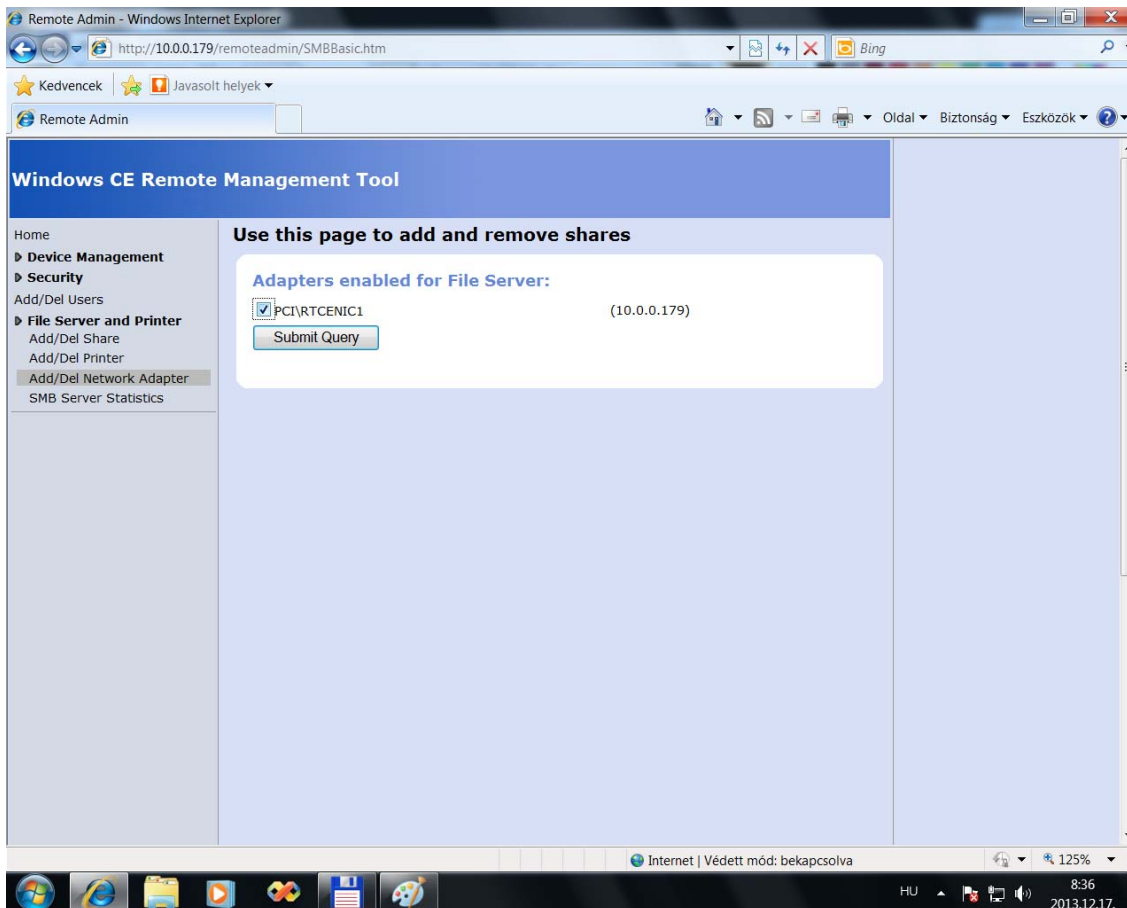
Remote Admin - Windows Internet Explorer

http://10.0.0.179/remoteadmin/SMBBasic.htm

Bing

Kedvencek

Javasolt helyek

Remote Admin

Oldal ▾ Biztonság ▾ Eszközök ▾

Windows CE Remote Management Tool

Home
Device Management
Security
Add/Del Users
File Server and Printer
Add/Del Share
Add/Del Printer
Add/Del Network Adapter
SMB Server Statistics

Use this page to add and remove shares

Adapters enabled for File Server:

PCI\RTCENIC1 (10.0.0.179)

Submit Query

Internet | Védett mód: bekapcsolva

125%

HU

8:36
2013.12.17.